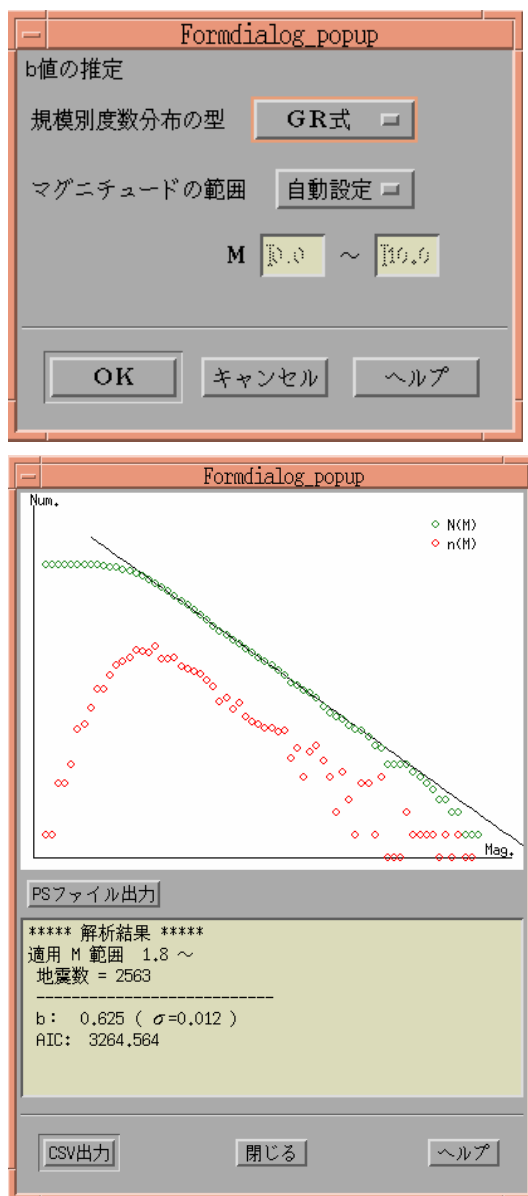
Formdialog_popup

b値の推定

規模別度数分布の型 GR式

マグニチュードの範囲 自動設定

M 0.0 ～ 10.0

OK キャンセル ヘルプ

Formdialog_popup

Num.

N(M)
n(M)

Mag.

PSファイル出力

***** 解析結果 *****
適用 M 範囲 1.8 ～
地震数 = 2563
--------------------------
b: 0.625 ( $\sigma$=0.012 )
AIC: 3264.564

CSV出力 閉じる ヘルプ